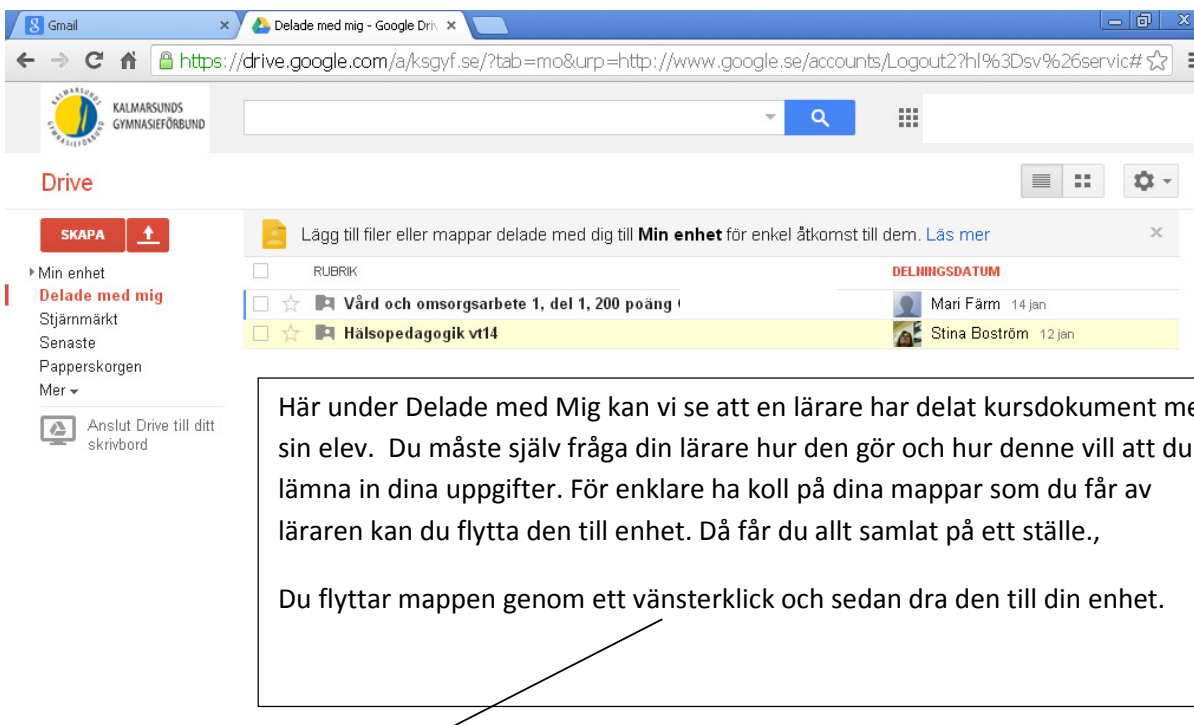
Gmail
Delade med mig - Google Driv
https://drive.google.com/a/ksgyf.se/?tab=mo&urp=http://www.google.se/accounts/Logout2?hl%3Dsv%26servic#

KALMARSUNDS GYMNASIEFÖRBUND

Drive

SKAPA

Lägg till filer eller mappar delade med dig till **Min enhet** för enkel åtkomst till dem. Läs mer

Min enhet
Delade med mig
Stjärnmärkt
Senaste
Papperskorgen
Mer

Anslut Drive till ditt skrivbord

| RUBRIK | DELNINGSDATUM |
|---|---|
| Vård och omsorgsarbete 1, del 1, 200 poäng | Mari Färm 14 jan |
| Hälsopedagogik vt14 | Stina Boström 12 jan |

Här under Delade med Mig kan vi se att en lärare har delat kursdokument me sin elev. Du måste själv fråga din lärare hur den gör och hur denne vill att du lämna in dina uppgifter. För enklare ha koll på dina mappar som du får av läraren kan du flytta den till enhet. Då får du allt samlat på ett ställe.,

Du flyttar mappen genom ett vänsterklick och sedan dra den till din enhet.